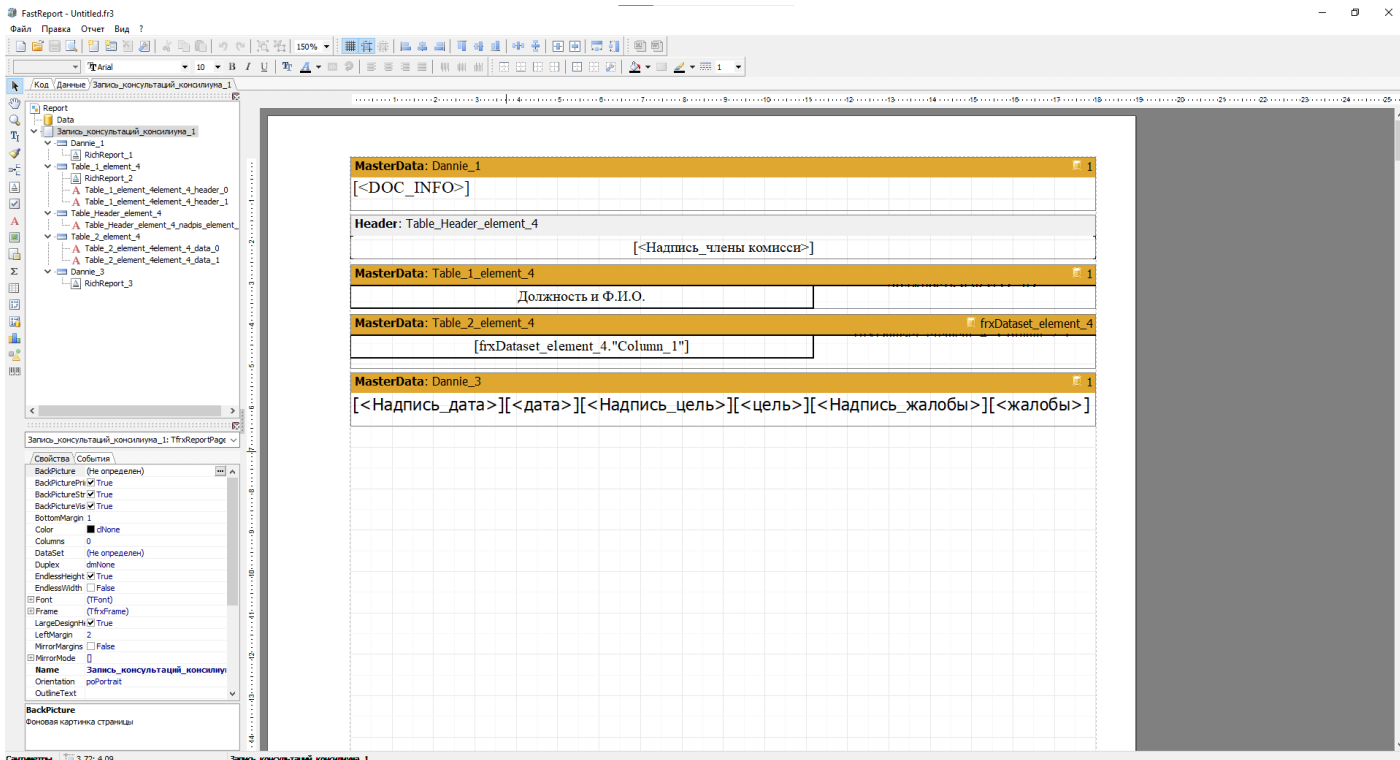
FastReport - Untitled.fr3

Файл Правка Отчет Вид ?

150%

Arial 10

1

Код Данные Запись_консультаций_консилиума_1

Report
Data
Запись_консультаций_консилиума_1
Dannie_1
RichReport_1
Table_1_element_4
RichReport_2
Table_1_element_4element_4_header_0
Table_1_element_4element_4_header_1
Table_Header_element_4
Table_Header_element_4_nadpis_element_
Table_2_element_4
Table_2_element_4element_4_data_0
Table_2_element_4element_4_data_1
Dannie_3
RichReport_3

Запись_консультаций_консилиума_1: TfrxReportPage

Свойства События

| | |
|---|---|
| BackPicture | (Не определен) |
| BackPicturePri | True |
| BackPictureStr | True |
| BackPictureVis | True |
| BottomMargin | 1 |
| Color | clNone |
| Columns | 0 |
| DataSet | (Не определен) |
| Duplex | dmNone |
| EndlessHeight | True |
| EndlessWidth | False |
| Font | (TFont) |
| Frame | (TfrxFrame) |
| LargeDesignHe | True |
| LeftMargin | 2 |
| MirrorMargins | False |
| MirrorMode | [] |
| Name | Запись_консультаций_консилиу |
| Orientation | poPortrait |
| OutlineText | |

BackPicture
Фоновая картинка страницы

MasterData: Dannie_1 1
[<DOC_INFO>]

Header: Table_Header_element_4
[<Надпись_члены комисси>]

MasterData: Table_1_element_4 1
Должность и Ф.И.О.

MasterData: Table_2_element_4 frxDataset_element_4
[frxDataset_element_4."Column_1"]

MasterData: Dannie_3 1
[<Надпись_дата>][<дата>][<Надпись_цель>][<цель>][<Надпись_жалобы>][<жалобы>]

Сантиметры 3,72; 4,09 Запись_консультаций_консилиума_1